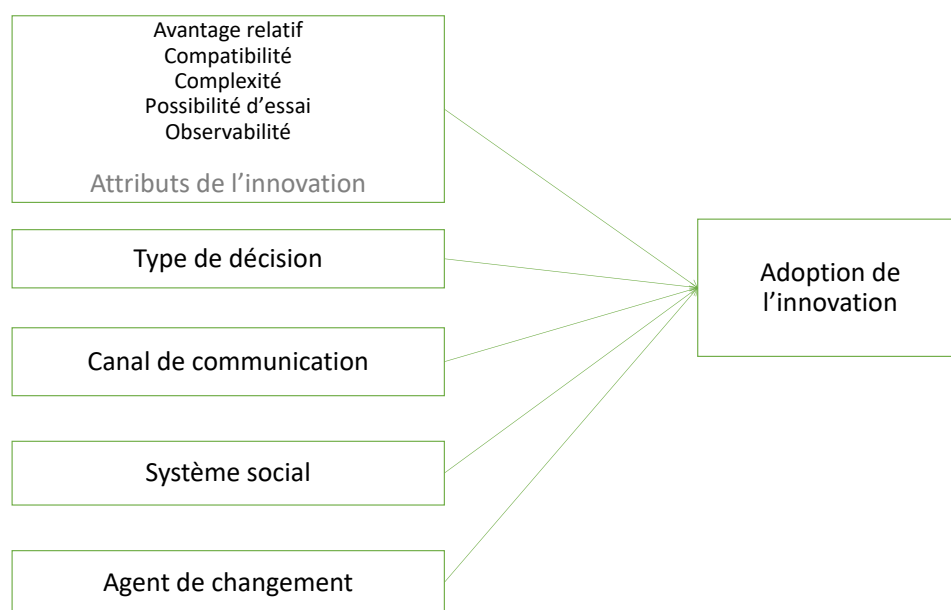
Avantage relatif
Compatibilité
Complexité
Possibilité d'essai
Observabilité

Attributs de l'innovation

Type de décision

Canal de communication

Système social

Agent de changement

Adoption de l'innovation